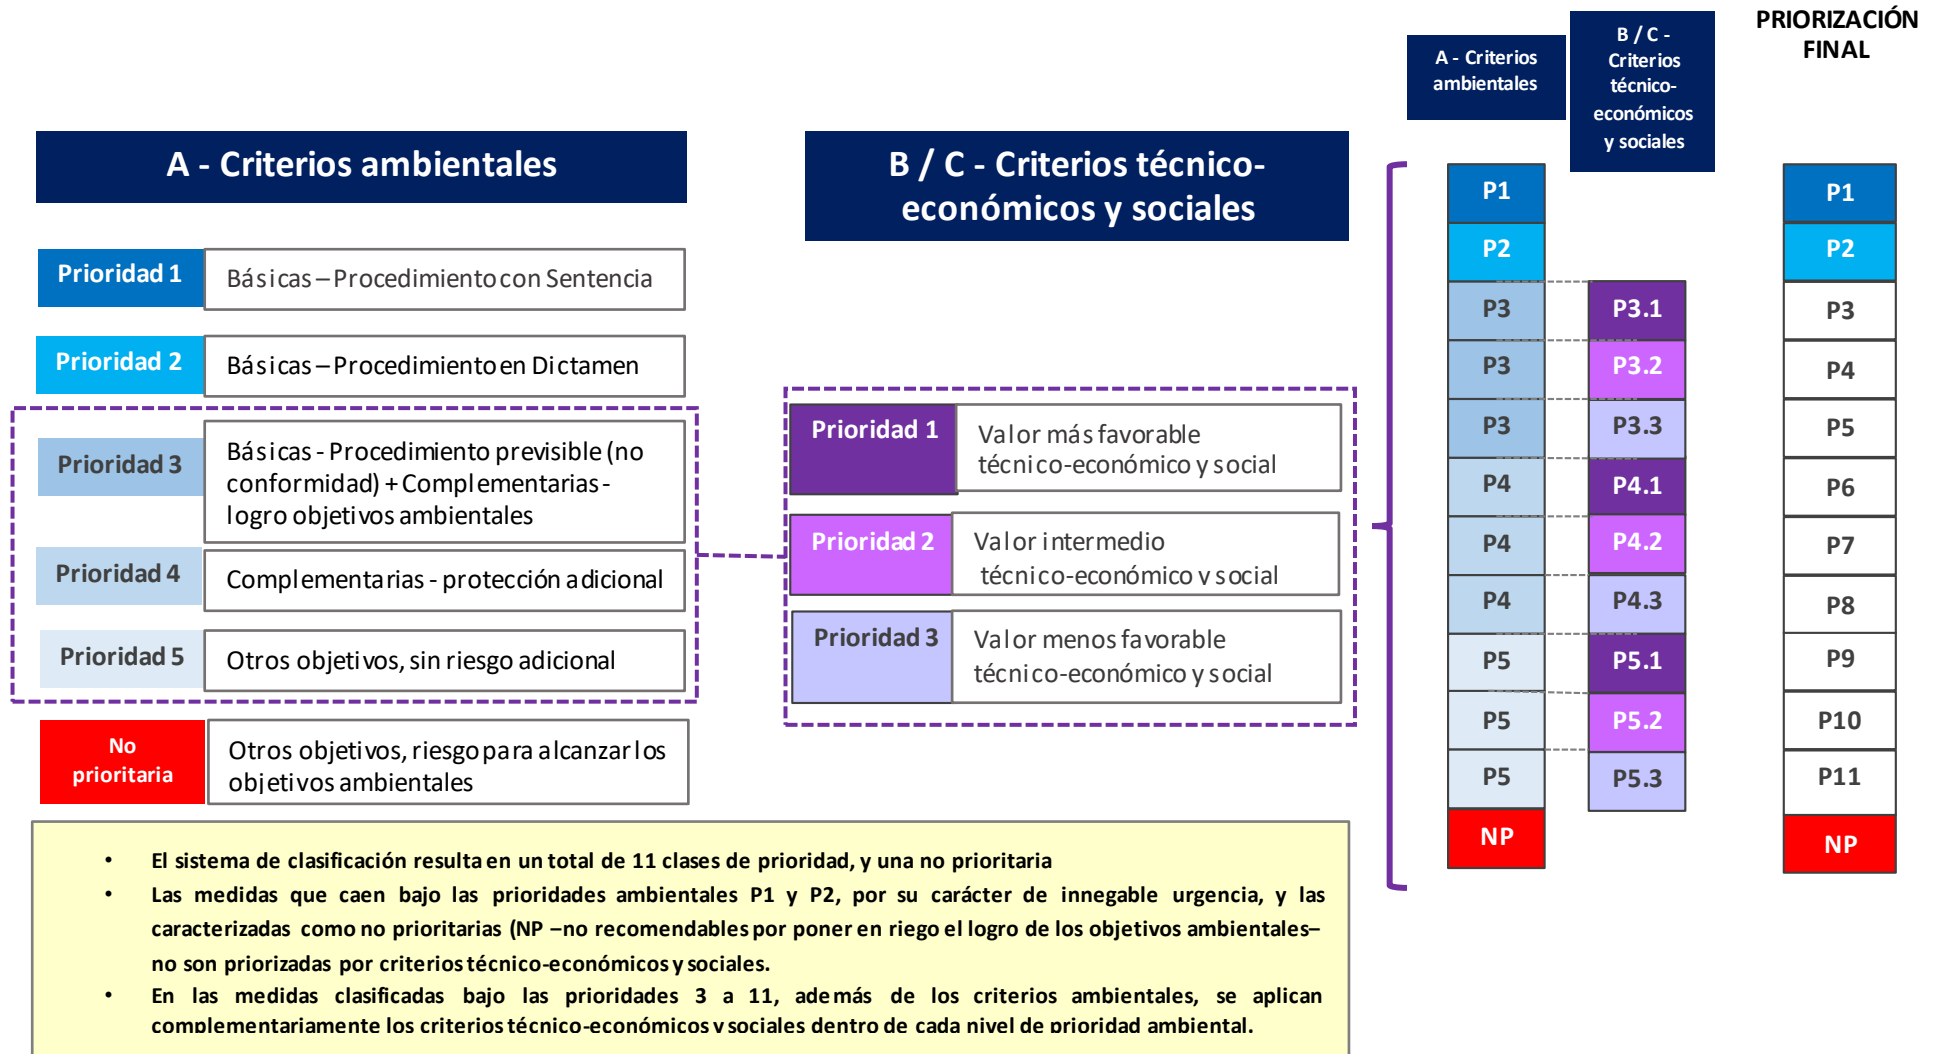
A - Criterios ambientales

| Prioridad 1 | Básicas – Procedimiento con Sentencia |
|---|---|
| Prioridad 2 | Básicas – Procedimiento en Dictamen |
| Prioridad 3 | Básicas - Procedimiento previsible (no conformidad) + Complementarias - logro objetivos ambientales |
| Prioridad 4 | Complementarias - protección adicional |
| Prioridad 5 | Otros objetivos, sin riesgo adicional |
| No prioritaria | Otros objetivos, riesgo para alcanzar los objetivos ambientales |

B / C - Criterios técnico-económicos y sociales

| Prioridad 1 | Valor más favorable técnico-económico y social |
|---|---|
| Prioridad 2 | Valor intermedio técnico-económico y social |
| Prioridad 3 | Valor menos favorable técnico-económico y social |

| A - Criterios ambientales | B / C - Criterios técnico-económicos y sociales | PRIORIZACIÓN FINAL |
|---|---|---|
| P1 | | P1 |
| P2 | | P2 |
| P3 | P3.1 | P3 |
| P3 | P3.2 | P4 |
| P3 | P3.3 | P5 |
| P4 | P4.1 | P6 |
| P4 | P4.2 | P7 |
| P4 | P4.3 | P8 |
| P5 | P5.1 | P9 |
| P5 | P5.2 | P10 |
| P5 | P5.3 | P11 |
| NP | | NP |

• El sistema de clasificación resulta en un total de 11 clases de prioridad, y una no prioritaria
• Las medidas que caen bajo las prioridades ambientales P1 y P2, por su carácter de innegable urgencia, y las caracterizadas como no prioritarias (NP –no recomendables por poner en riego el logro de los objetivos ambientales– no son priorizadas por criterios técnico-económicos y sociales.
• En las medidas clasificadas bajo las prioridades 3 a 11, además de los criterios ambientales, se aplican complementariamente los criterios técnico-económicos y sociales dentro de cada nivel de prioridad ambiental.